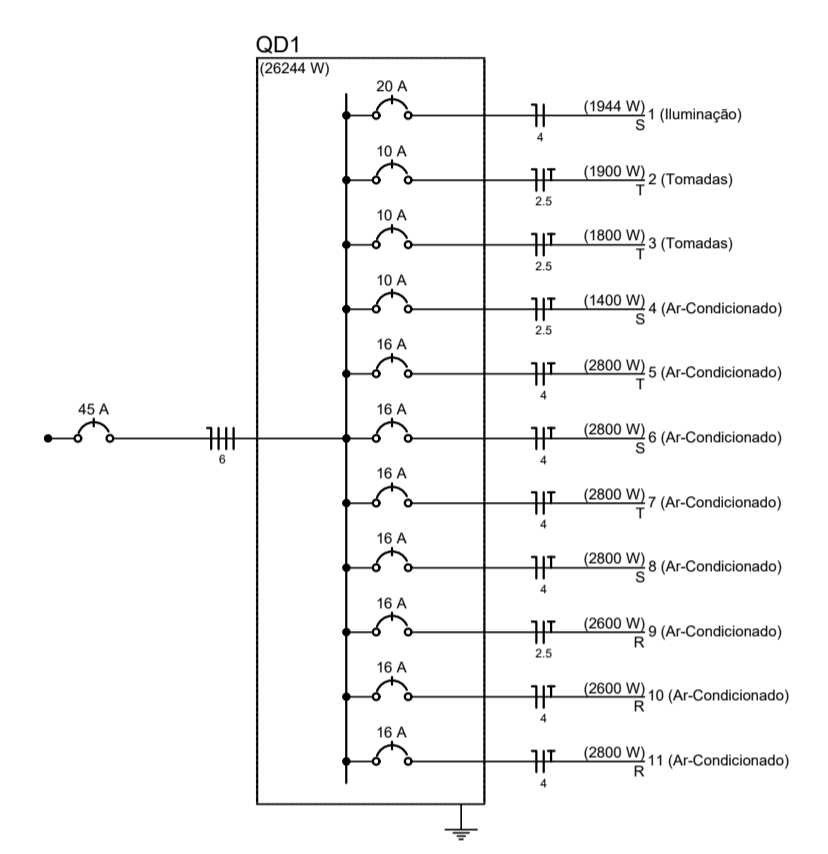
QD1
(26244 W)

45 A
6

20 A
4
(1944 W) 1 (Iluminação)
S

10 A
2.5
(1900 W) 2 (Tomadas)
T

10 A
2.5
(1800 W) 3 (Tomadas)
T

10 A
2.5
(1400 W) 4 (Ar-Condicionado)
S

16 A
4
(2800 W) 5 (Ar-Condicionado)
T

16 A
4
(2800 W) 6 (Ar-Condicionado)
S

16 A
4
(2800 W) 7 (Ar-Condicionado)
T

16 A
4
(2800 W) 8 (Ar-Condicionado)
S

16 A
2.5
(2600 W) 9 (Ar-Condicionado)
R

16 A
4
(2600 W) 10 (Ar-Condicionado)
R

16 A
4
(2800 W) 11 (Ar-Condicionado)
R